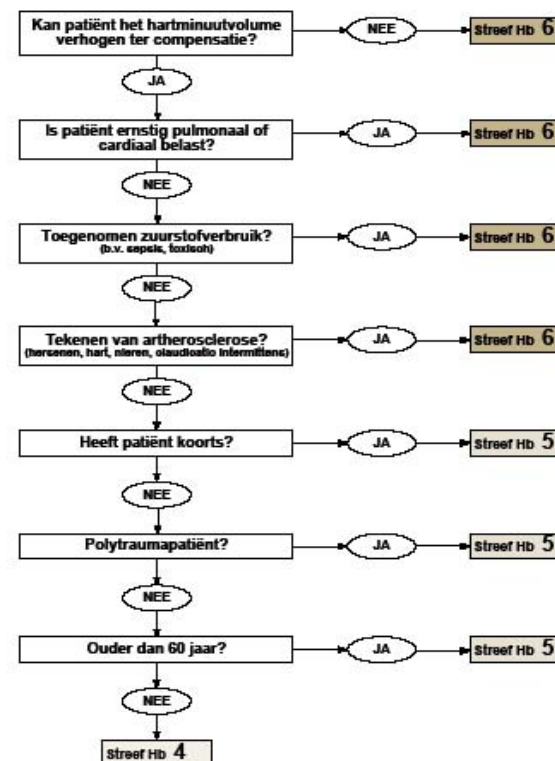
Kan patiënt het hartminuutvolume verhogen ter compensatie?

NEE

Streef Hb 6

JA

Is patiënt ernstig pulmonaal of cardiaal belast?

JA

Streef Hb 6

NEE

Toegenomen zuurstofverbruik?
(b.v. sepsis, toxisch)

JA

Streef Hb 6

NEE

Tekenen van artherosclerose?
(hersenen, hart, nieren, claudicatio intermittens)

JA

Streef Hb 6

NEE

Heeft patiënt koorts?

JA

Streef Hb 5

NEE

Polytraumapatiënt?

JA

Streef Hb 5

NEE

Ouder dan 60 jaar?

JA

Streef Hb 5

NEE

Streef Hb 4